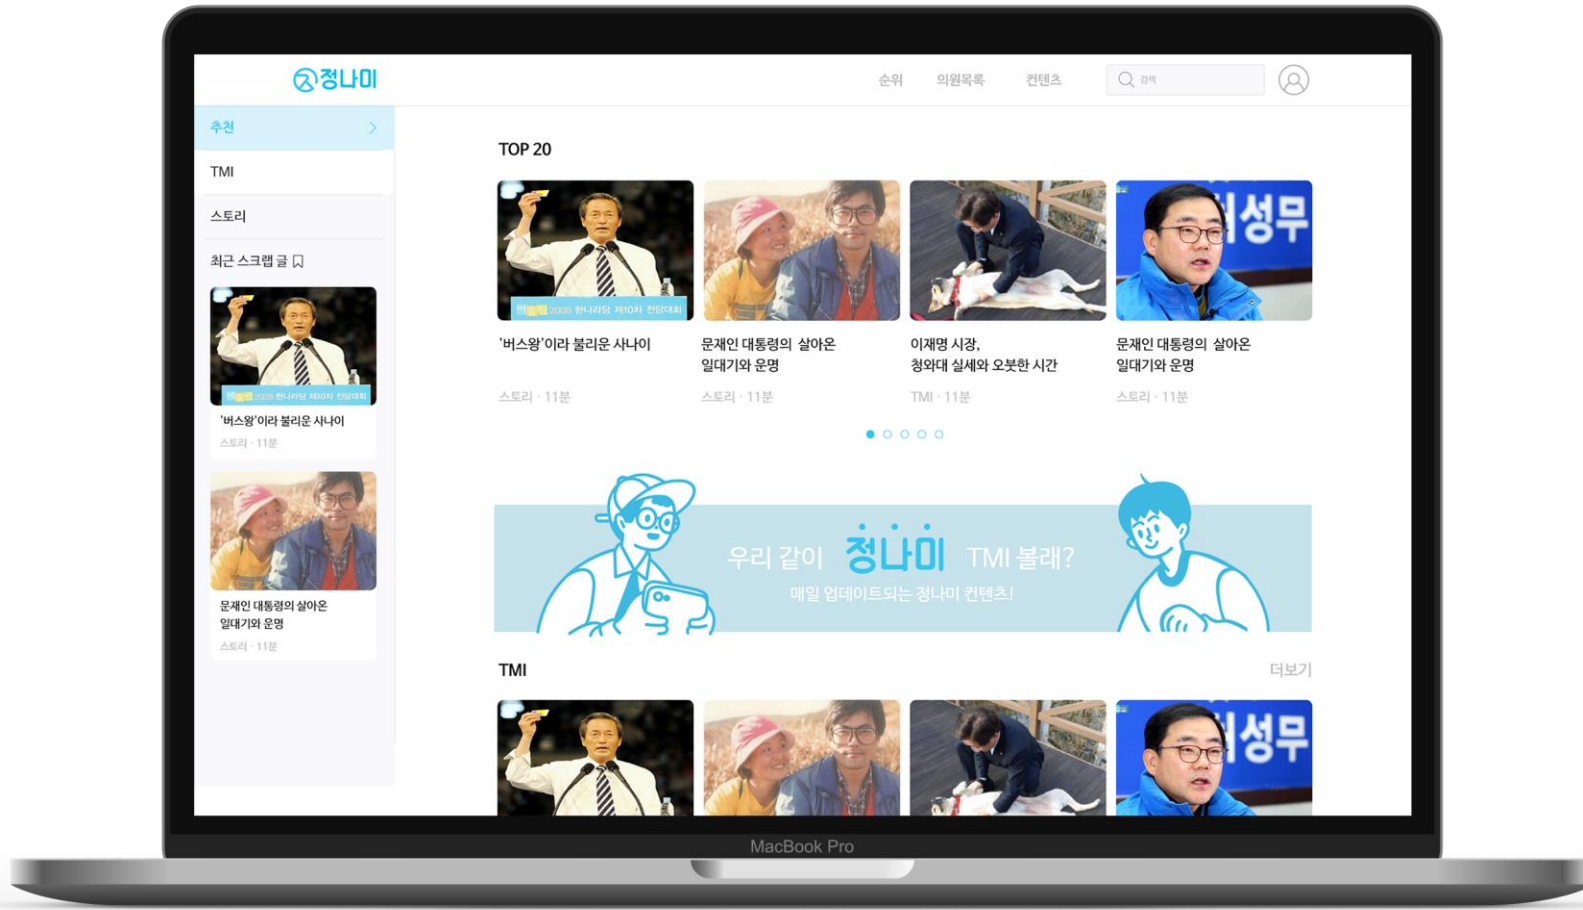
정나미

순위 의원목록 컨텐츠 검색

추천
TMI
스토리
최근 스크랩 글

2008 한나라당 제10차 전당대회
'버스왕'이라 불리운 사나이
스토리 · 11분

문재인 대통령의 살아온 일대기와 운명
스토리 · 11분

TOP 20

2008 한나라당 제10차 전당대회
'버스왕'이라 불리운 사나이
스토리 · 11분

문재인 대통령의 살아온 일대기와 운명
스토리 · 11분

이재명 시장, 청와대 실세와 오붓한 시간
TMI · 11분

성무
문재인 대통령의 살아온 일대기와 운명
스토리 · 11분

우리 같이 정나미 TMI 볼래?
매일 업데이트되는 정나미 컨텐츠!

TMI
더보기

성무

MacBook Pro